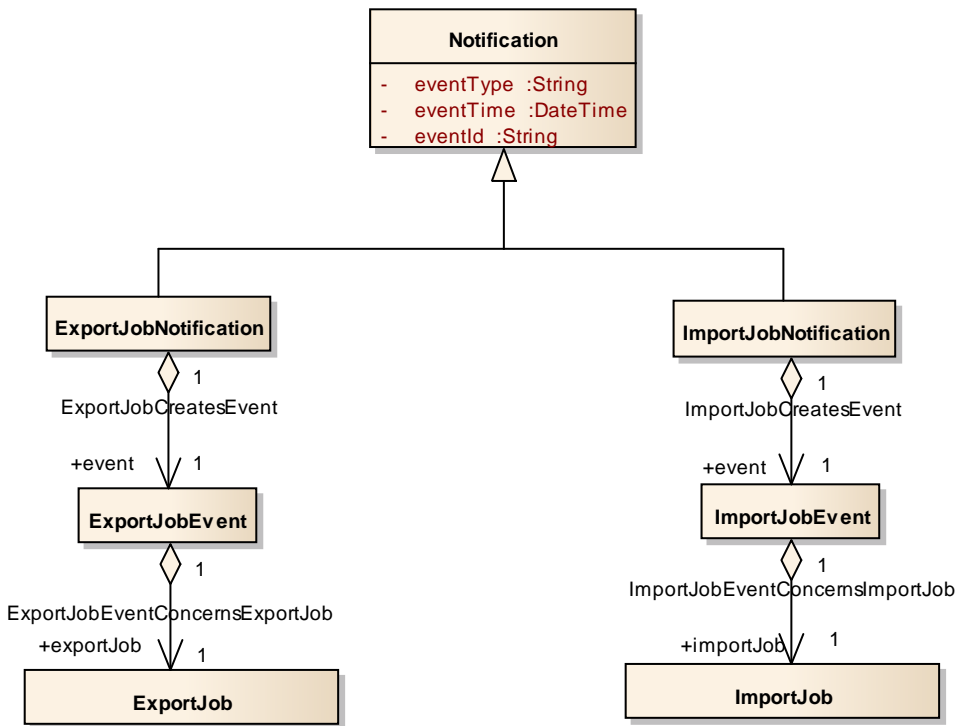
Notification

- eventType :String
- eventTime :DateTime
- eventId :String

ExportJobNotification

1
ExportJobCreatesEvent
+event 1

ExportJobEvent

1
ExportJobEventConcernsExportJob
+exportJob 1

ExportJob

ImportJobNotification

1
ImportJobCreatesEvent
+event 1

ImportJobEvent

1
ImportJobEventConcernsImportJob
+importJob 1

ImportJob